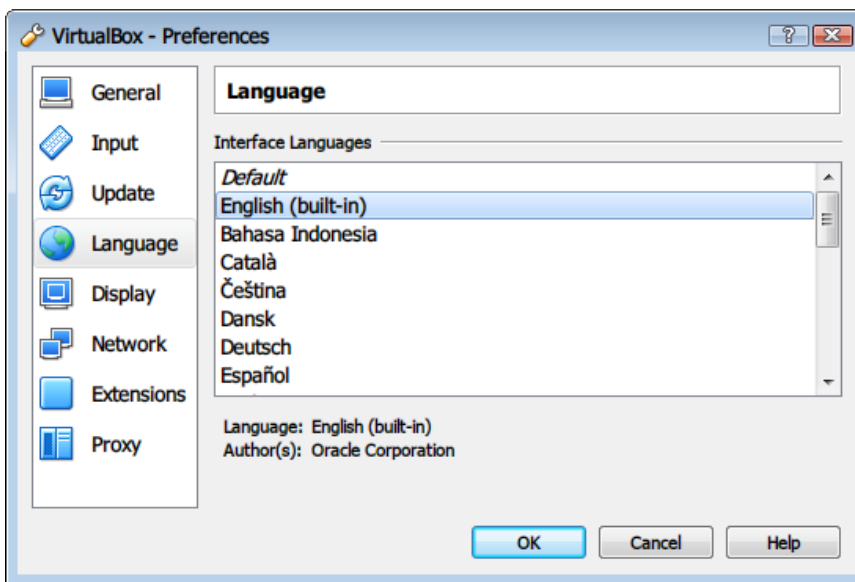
VirtualBox - Preferences

?

General
Input
Update
Language
Display
Network
Extensions
Proxy

Language

Interface Languages

Default
English (built-in)
Bahasa Indonesia
Català
Čeština
Dansk
Deutsch
Español

Language: English (built-in)
Author(s): Oracle Corporation

OK
Cancel
Help